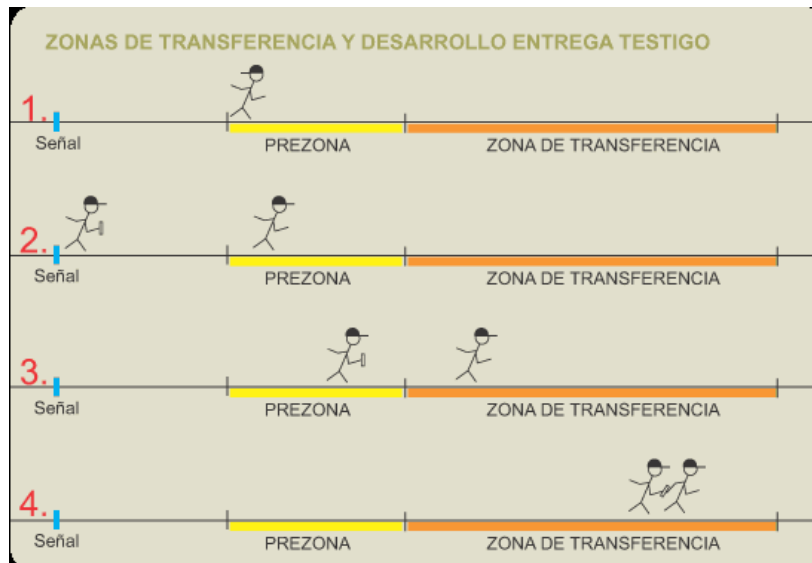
ZONAS DE TRANSFERENCIA Y DESARROLLO ENTREGA TESTIGO

1.
Señal
PREZONA
ZONA DE TRANSFERENCIA

2.
Señal
PREZONA
ZONA DE TRANSFERENCIA

3.
Señal
PREZONA
ZONA DE TRANSFERENCIA

4.
Señal
PREZONA
ZONA DE TRANSFERENCIA